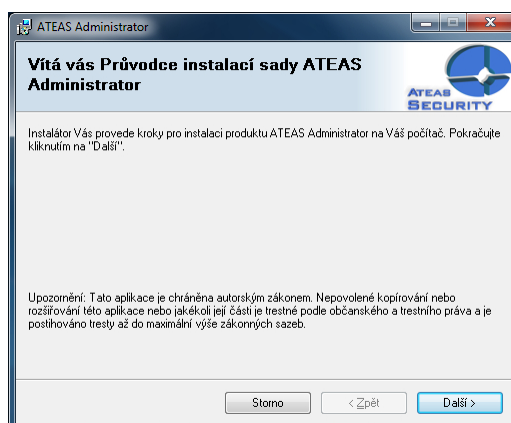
ATEAS Administrator

Vítá vás Průvodce instalací sady ATEAS Administrator

ATEAS SECURITY

Instalátor Vás provede kroky pro instalaci produktu ATEAS Administrator na Váš počítač. Pokračujte kliknutím na "Další".

Upozornění: Tato aplikace je chráněna autorským zákonem. Nepovolené kopírování nebo rozšiřování této aplikace nebo jakékoli její části je trestné podle občanského a trestního práva a je postihováno tresty až do maximální výše zákonných sazeb.

Storno

< Zpět

Další >